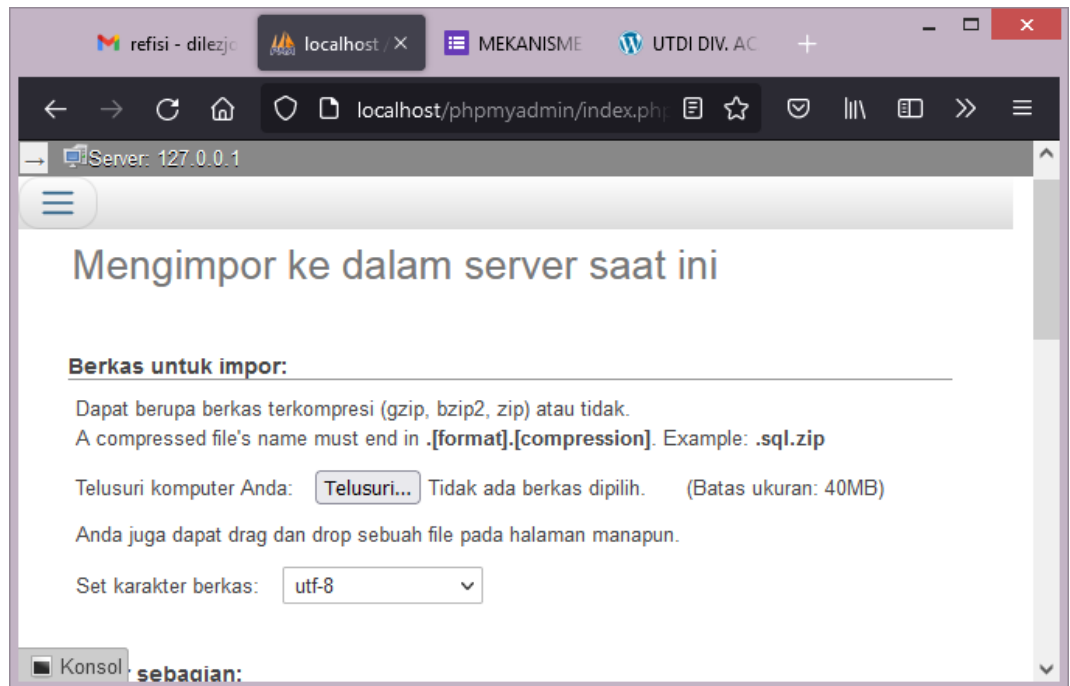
refisi - dilezjc localhost / MEKANISME UTDI DIV. AC

localhost/phpmyadmin/index.php

Server: 127.0.0.1

Mengimpor ke dalam server saat ini

Berkas untuk impor:

Dapat berupa berkas terkompresi (gzip, bzip2, zip) atau tidak.
A compressed file's name must end in **.[format].[compression]**. Example: **.sql.zip**

Telusuri komputer Anda: Telusuri... Tidak ada berkas dipilih. (Batas ukuran: 40MB)

Anda juga dapat drag dan drop sebuah file pada halaman manapun.

Set karakter berkas: utf-8

Konsol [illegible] sebagian: